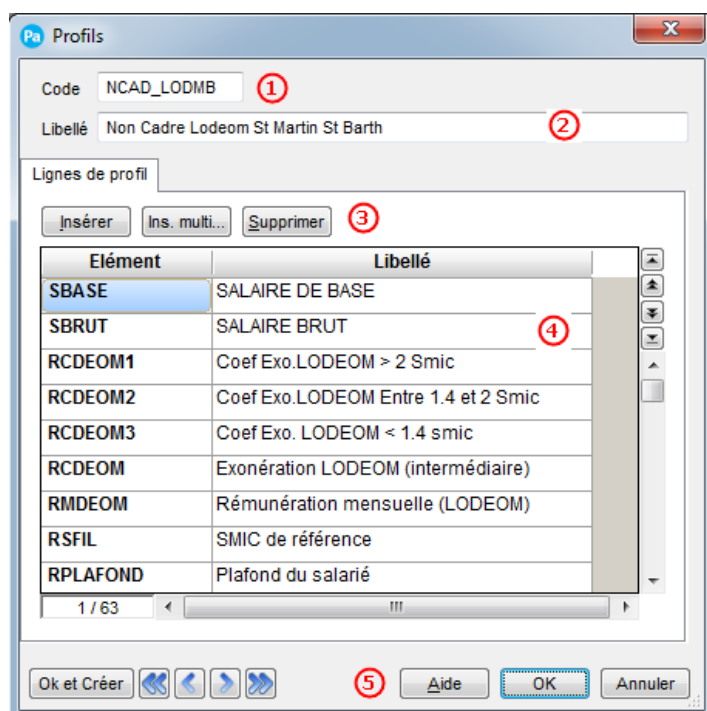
Profils

Code NCAD_LODMB 1

Libellé Non Cadre Lodeom St Martin St Barth 2

Lignes de profil

Insérer Ins. multi... Supprimer 3

| Elément | Libellé |
|---|---|
| SBASE | SALAIRE DE BASE |
| SBRUT | SALAIRE BRUT |
| RCDEOM1 | Coef Exo.LODEOM > 2 Smic |
| RCDEOM2 | Coef Exo.LODEOM Entre 1.4 et 2 Smic |
| RCDEOM3 | Coef Exo. LODEOM < 1.4 smic |
| RCDEOM | Exonération LODEOM (intermédiaire) |
| RMDEOM | Rémunération mensuelle (LODEOM) |
| RSFIL | SMIC de référence |
| RPLAFOND | Plafond du salarié |

4

1 / 63

Ok et Créer 5 Aide OK Annuler